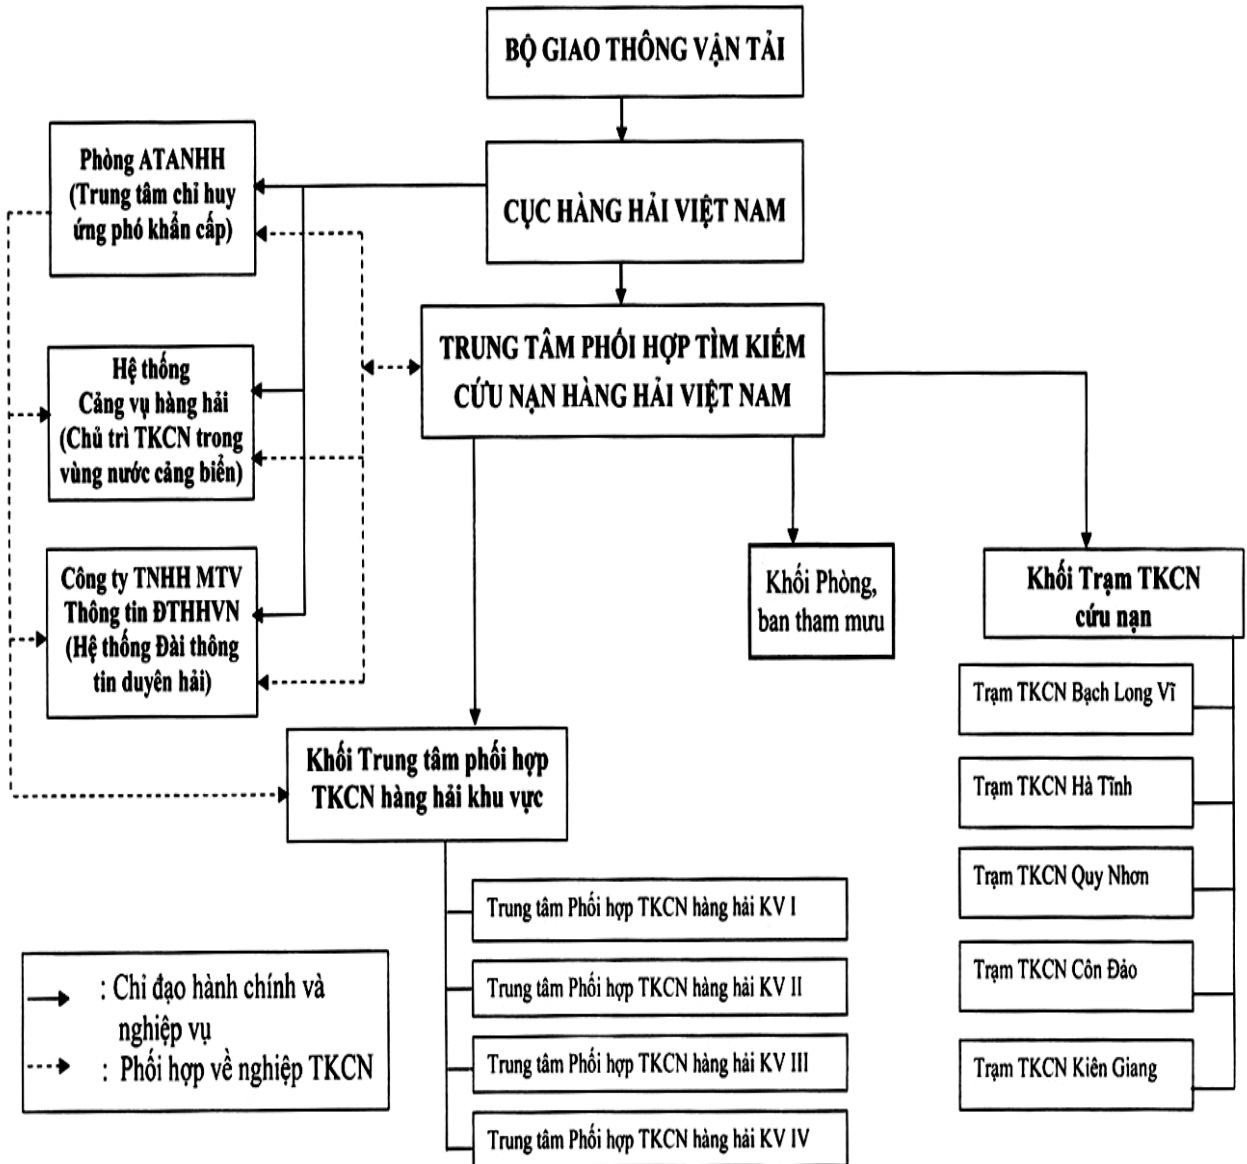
BỘ GIAO THÔNG VẬN TẢI

CỤC HÀNG HẢI VIỆT NAM

Phòng ATANHH (Trung tâm chỉ huy ứng phó khẩn cấp)

Hệ thống Cảng vụ hàng hải (Chủ trì TKCN trong vùng nước cảng biển)

Công ty TNHH MTV Thông tin ĐTHHVN (Hệ thống Đài thông tin duyên hải)

TRUNG TÂM PHỐI HỢP TÌM KIẾM CỨU NẠN HÀNG HẢI VIỆT NAM

Khối Phòng, ban tham mưu

Khối Trạm TKCN cứu nạn

Trạm TKCN Bạch Long Vĩ

Trạm TKCN Hà Tĩnh

Trạm TKCN Quy Nhơn

Trạm TKCN Côn Đảo

Trạm TKCN Kiên Giang

Khối Trung tâm phối hợp TKCN hàng hải khu vực

Trung tâm Phối hợp TKCN hàng hải KV I

Trung tâm Phối hợp TKCN hàng hải KV II

Trung tâm Phối hợp TKCN hàng hải KV III

Trung tâm Phối hợp TKCN hàng hải KV IV

: Chỉ đạo hành chính và nghiệp vụ

: Phối hợp về nghiệp TKCN